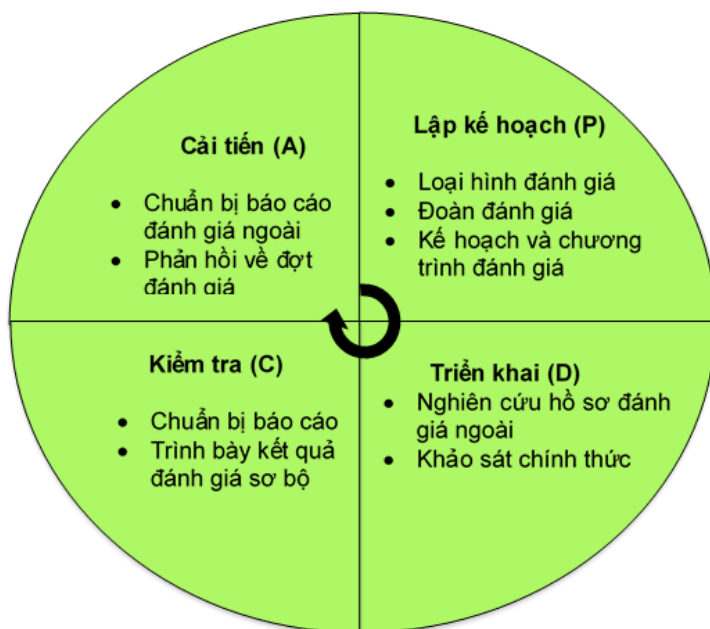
Cải tiến (A)

- Chuẩn bị báo cáo đánh giá ngoài
- Phản hồi về đợt đánh giá

Lập kế hoạch (P)

- Loại hình đánh giá
- Đoàn đánh giá
- Kế hoạch và chương trình đánh giá

Kiểm tra (C)

- Chuẩn bị báo cáo
- Trình bày kết quả đánh giá sơ bộ

Triển khai (D)

- Nghiên cứu hồ sơ đánh giá ngoài
- Khảo sát chính thức